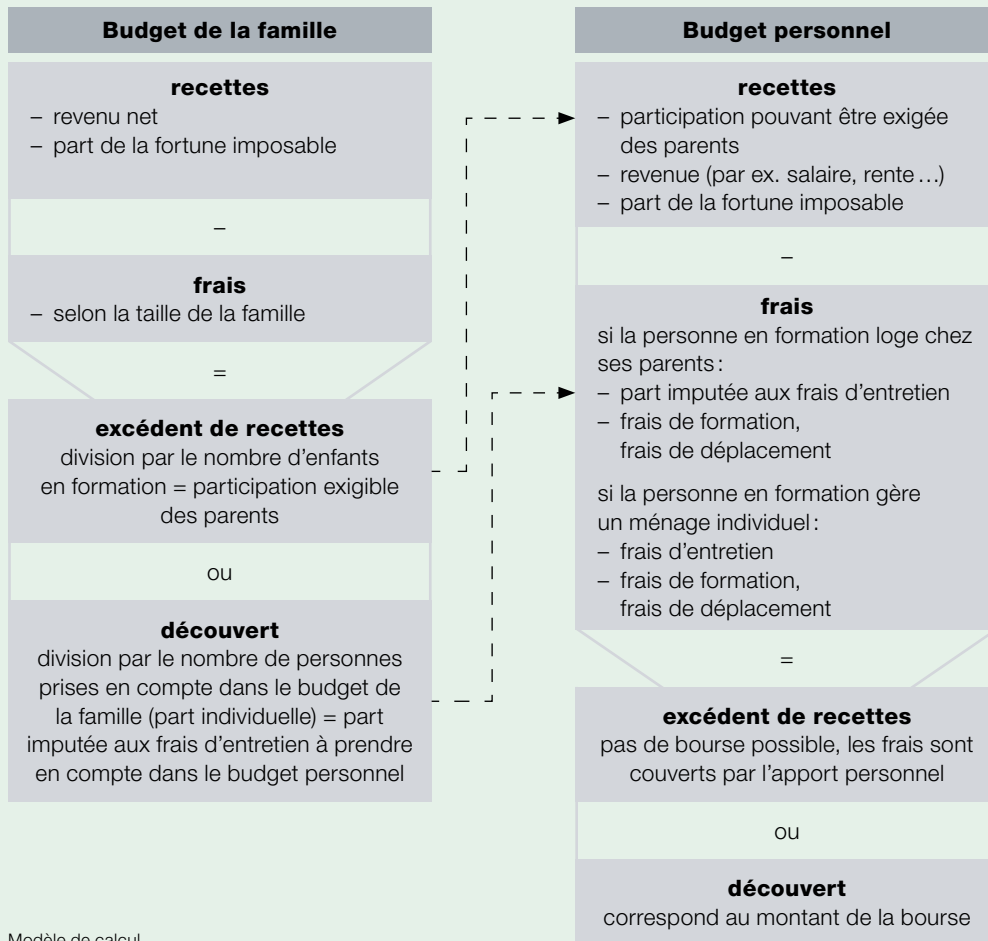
Budget de la famille

recettes
– revenu net
– part de la fortune imposable

–

frais
– selon la taille de la famille

=

excédent de recettes
division par le nombre d'enfants en formation = participation exigible des parents

ou

découvert
division par le nombre de personnes prises en compte dans le budget de la famille (part individuelle) = part imputée aux frais d'entretien à prendre en compte dans le budget personnel

Budget personnel

recettes
– participation pouvant être exigée des parents
– revenue (par ex. salaire, rente …)
– part de la fortune imposable

–

frais
si la personne en formation loge chez ses parents :
– part imputée aux frais d'entretien
– frais de formation, frais de déplacement

si la personne en formation gère un ménage individuel :
– frais d'entretien
– frais de formation, frais de déplacement

=

excédent de recettes
pas de bourse possible, les frais sont couverts par l'apport personnel

ou

découvert
correspond au montant de la bourse

Modèle de calcul